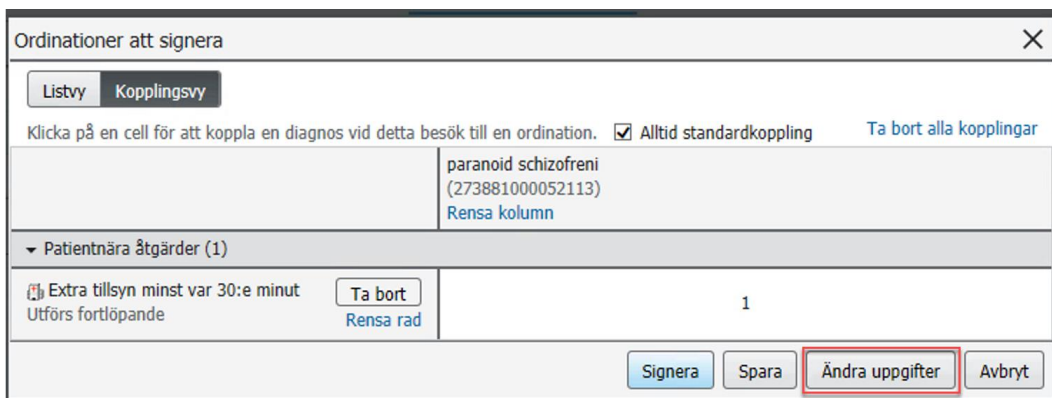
Ordinationer att signera

Listvy Kopplingsvy

Klicka på en cell för att koppla en diagnos vid detta besök till en ordination. ☑ Alltid standardkoppling

Ta bort alla kopplingar

| | paranoid schizofreni (273881000052113) Rensa kolumn |
|---|---|
| ▾ Patientnära åtgärder (1) | |
| Extra tillsyn minst var 30:e minut Utförs fortlöpande Ta bort Rensa rad | 1 |

Signera Spara Ändra uppgifter Avbryt